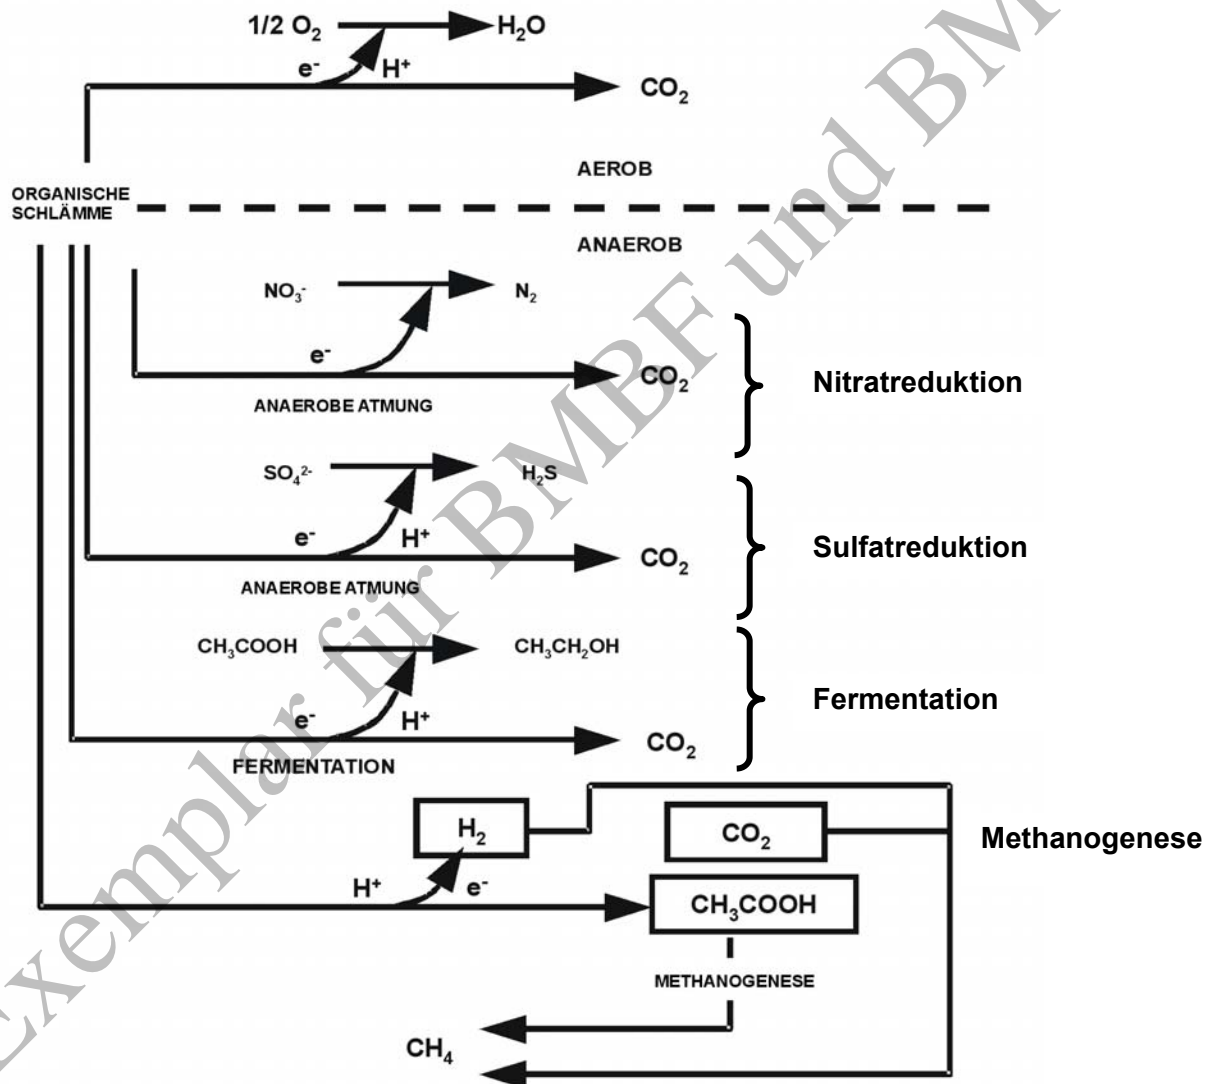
$1/2\ O_2$ $H_2O$
$e^-$ $H^+$
$CO_2$

AEROB

ORGANISCHE SCHLÄMME

ANAEROB

$NO_3^-$ $N_2$
$e^-$
$CO_2$
ANAEROBE ATMUNG
Nitratreduktion

$SO_4^{2-}$ $H_2S$
$e^-$ $H^+$
$CO_2$
ANAEROBE ATMUNG
Sulfatreduktion

$CH_3COOH$ $CH_3CH_2OH$
$e^-$ $H^+$
$CO_2$
FERMENTATION
Fermentation

$H_2$
$CO_2$
Methanogenese
$H^+$ $e^-$
$CH_3COOH$
METHANOGENESE
$CH_4$

Exemplar für BMBF und BM